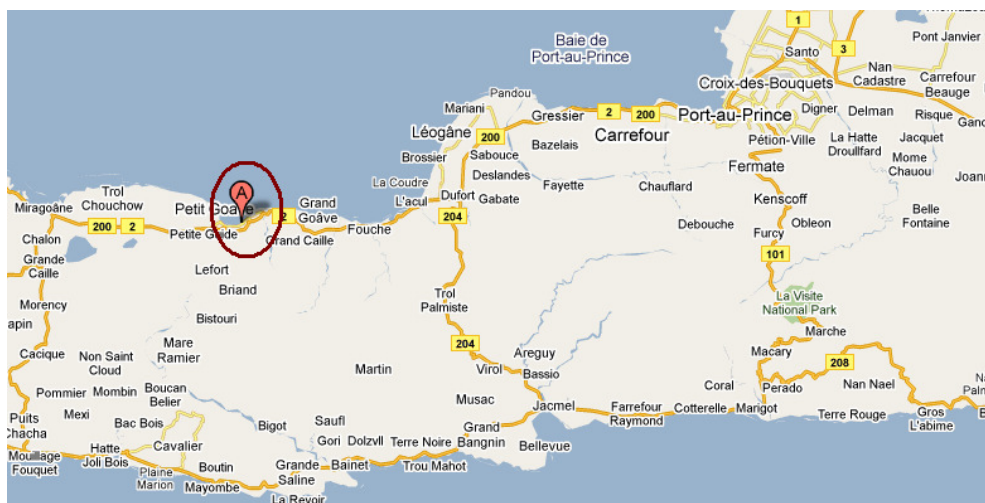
Baie de Port-au-Prince

1
3
Santo
Pont Janvier
Nan Cadastre
Croix-des-Bouquets
Carrefour Beauge
Pandou
Mariani
2
200
Gressier
Carrefour
Port-au-Prince
Digner
Delman
Risque
Léogâne
200
Bazelais
Pétion-Ville
La Hatte Droulffard
Jacquet
Brossier
Sabouce
Mome Chauou
Deslandes
Fermate
Joann
La Coudre
Fayette
Chauflard
Trol Chouchow
Miragoâne
A
Petit Goave
Grand Goâve
L'acul
Dufort
Gabate
Kenscoff
Belle Fontaine
200
2
Petite Goâve
2
Fouche
204
Debouche
Obleon
Chalon
Grand Caille
Furcy
Grande Caille
Lefort
101
Briand
Trol Palmiste
La Visite National Park
Morency
apin
Bistouri
Marche
Cacique
Non Saint Cloud
Mare Ramier
204
Macary
Areguy
208
Martin
Virol
Bassio
Perado
Nan Nael
Pommier
Mombin
Boucan Belier
Coral
Mexi
Musac
Jacmel
Farrefour Raymond
Cotterelle
Marigot
Terre Rouge
Gros L'abime
Puits Chacha
Bac Bois
Bigot
Saufl
Grand Bangnin
Hatte Joli Bois
Cavalier
Gori
Dolzvll
Terre Noire
Bellevue
Mouillage Fouquet
Plaine Marion
Boutin
Grande Saline
Bainet
Trou Mahot
Mayombe
La Revoir